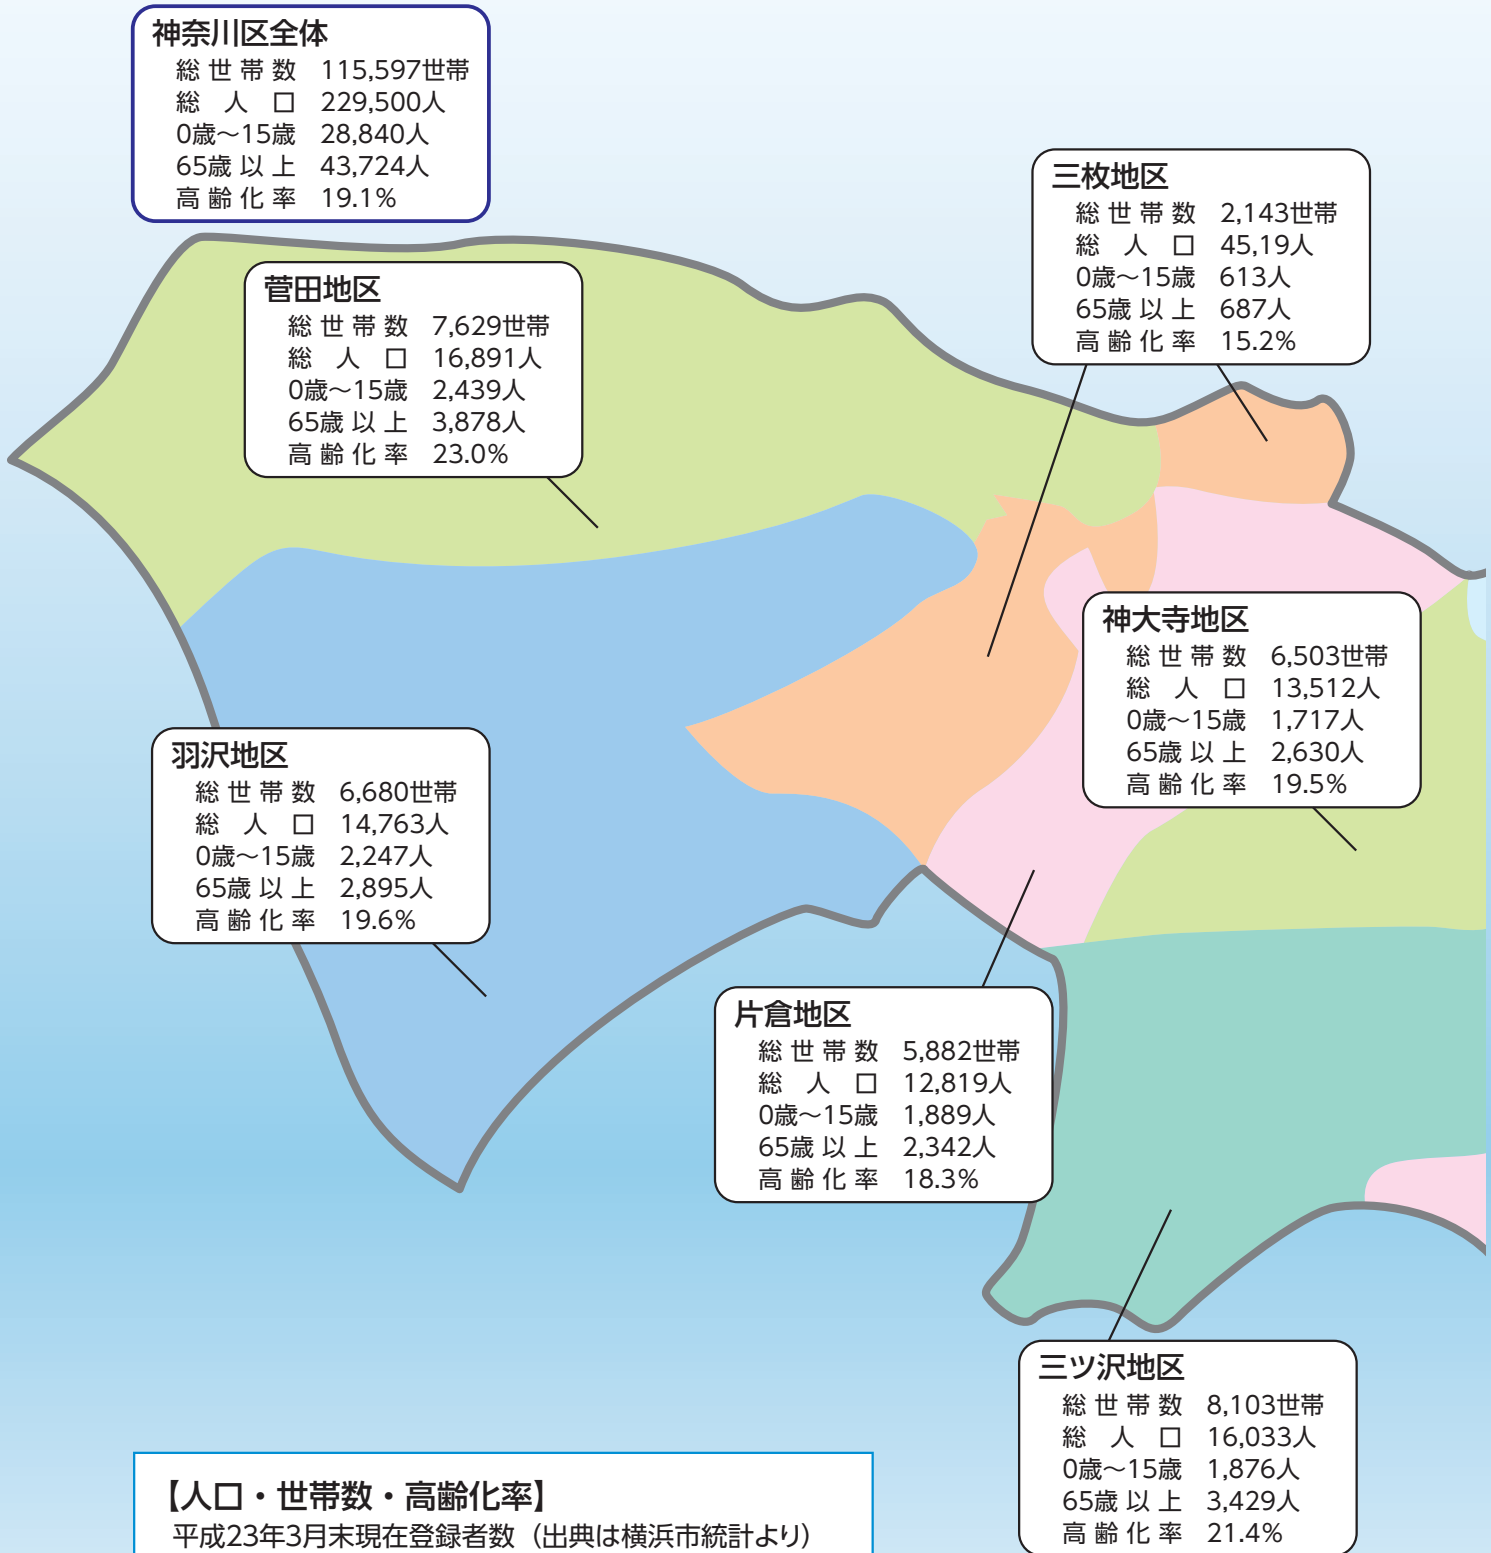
神奈川区全体
総世帯数 115,597世帯
総人口 229,500人
0歳~15歳 28,840人
65歳以上 43,724人
高齢化率 19.1%

三枚地区
総世帯数 2,143世帯
総人口 45,19人
0歳~15歳 613人
65歳以上 687人
高齢化率 15.2%

菅田地区
総世帯数 7,629世帯
総人口 16,891人
0歳~15歳 2,439人
65歳以上 3,878人
高齢化率 23.0%

神大寺地区
総世帯数 6,503世帯
総人口 13,512人
0歳~15歳 1,717人
65歳以上 2,630人
高齢化率 19.5%

羽沢地区
総世帯数 6,680世帯
総人口 14,763人
0歳~15歳 2,247人
65歳以上 2,895人
高齢化率 19.6%

片倉地区
総世帯数 5,882世帯
総人口 12,819人
0歳~15歳 1,889人
65歳以上 2,342人
高齢化率 18.3%

三ツ沢地区
総世帯数 8,103世帯
総人口 16,033人
0歳~15歳 1,876人
65歳以上 3,429人
高齢化率 21.4%

【人口・世帯数・高齢化率】
平成23年3月末現在登録者数（出典は横浜市統計より）